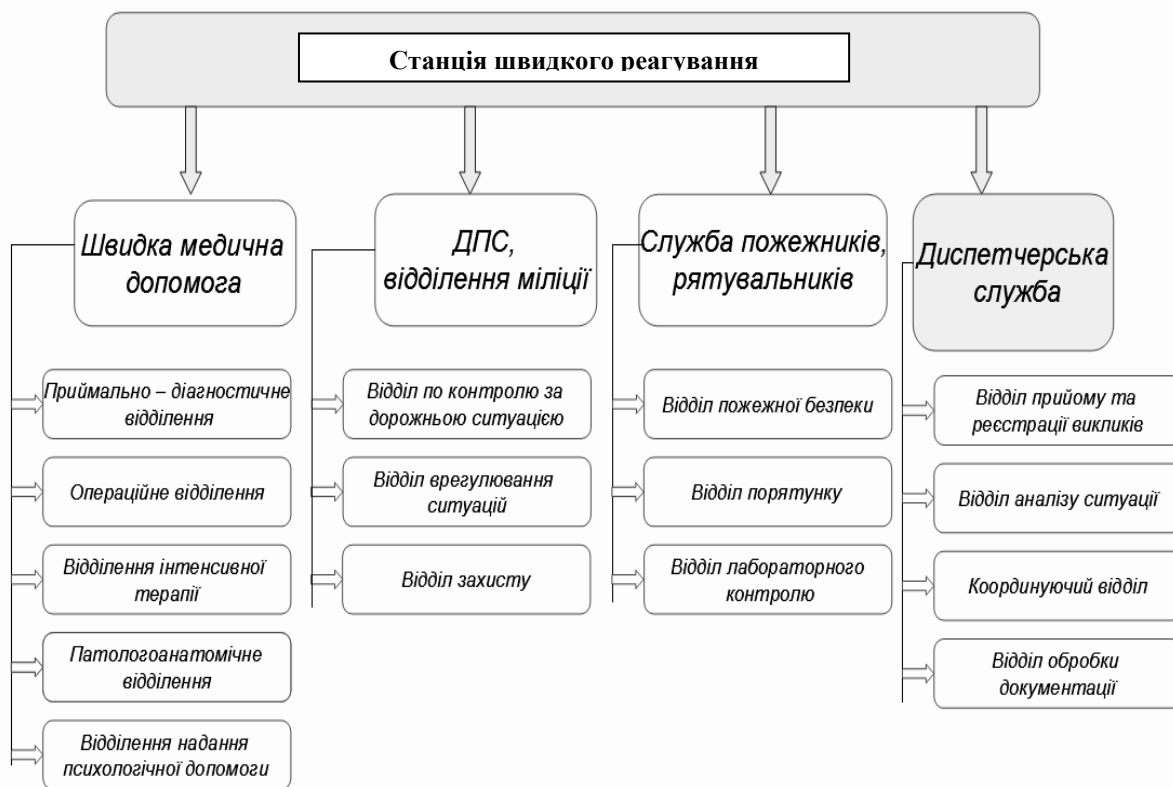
Станція швидкого реагування

Швидка медична допомога

Приймально – діагностичне відділення

Операційне відділення

Відділення інтенсивної терапії

Патологоанатомічне відділення

Відділення надання психологічної допомоги

ДПС, відділення міліції

Відділ по контролю за дорожньою ситуацією

Відділ врегулювання ситуацій

Відділ захисту

Служба пожежників, рятувальників

Відділ пожежної безпеки

Відділ порятунку

Відділ лабораторного контролю

Диспетчерська служба

Відділ прийому та реєстрації викликів

Відділ аналізу ситуації

Координуючий відділ

Відділ обробки документації